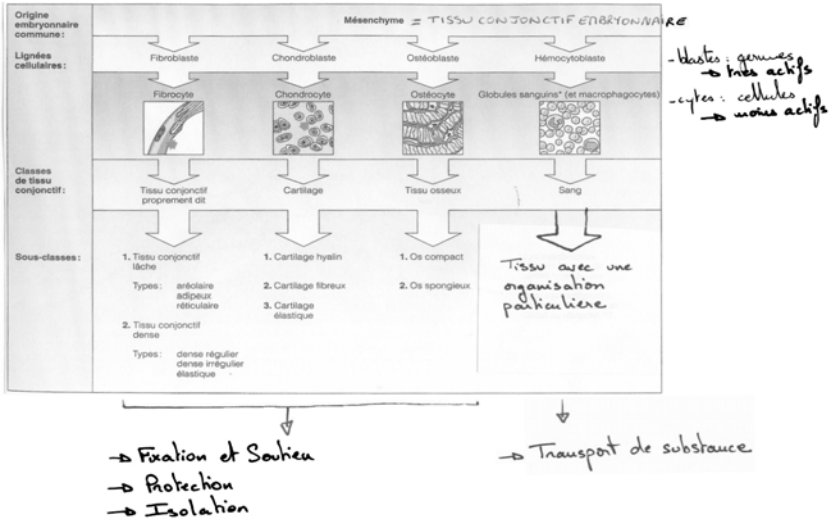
Origine embryonnaire commune :

Mésenchyme = TISSU CONJONCTIF EMBRYONNAIRE

Lignées cellulaires :

Fibroblaste | Chondroblaste | Ostéoblaste | Hémocytoblaste

-blastes : germes → très actifs

Fibrocyte | Chondrocyte | Ostéocyte | Globules sanguins* (et macrophagocytes)

-cytes : cellules → moins actifs

Classes de tissu conjonctif :

Tissu conjonctif proprement dit | Cartilage | Tissu osseux | Sang

Sous-classes :

1. Tissu conjonctif lâche

Types : aréolaire adipeux réticulaire

2. Tissu conjonctif dense

Types : dense régulier dense irrégulier élastique

1. Cartilage hyalin

2. Cartilage fibreux

3. Cartilage élastique

1. Os compact

2. Os spongieux

Tissu avec une organisation particulière

→ Fixation et Soutien
→ Protection
→ Isolation

→ Transport de substance